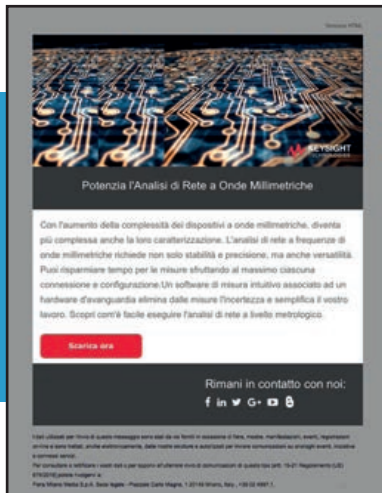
Versione HTML

KEYSIGHT

Potenzia l'Analisi di Rete a Onde Millimetriche

Con l'aumento della complessità dei dispositivi a onde millimetriche, diventa più complessa anche la loro caratterizzazione. L'analisi di rete a frequenze di onde millimetriche richiede non solo stabilità e precisione, ma anche versatilità. Puoi risparmiare tempo per le misure sfruttando al massimo ciascuna connessione e configurazione.Un software di misura intuitivo associato ad un hardware d'avanguardia elimina dalle misure l'incertezza e semplifica il vostro lavoro. Scopri com'è facile eseguire l'analisi di rete a livello metrologico.

Scarica ora

Rimani in contatto con noi:

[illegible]